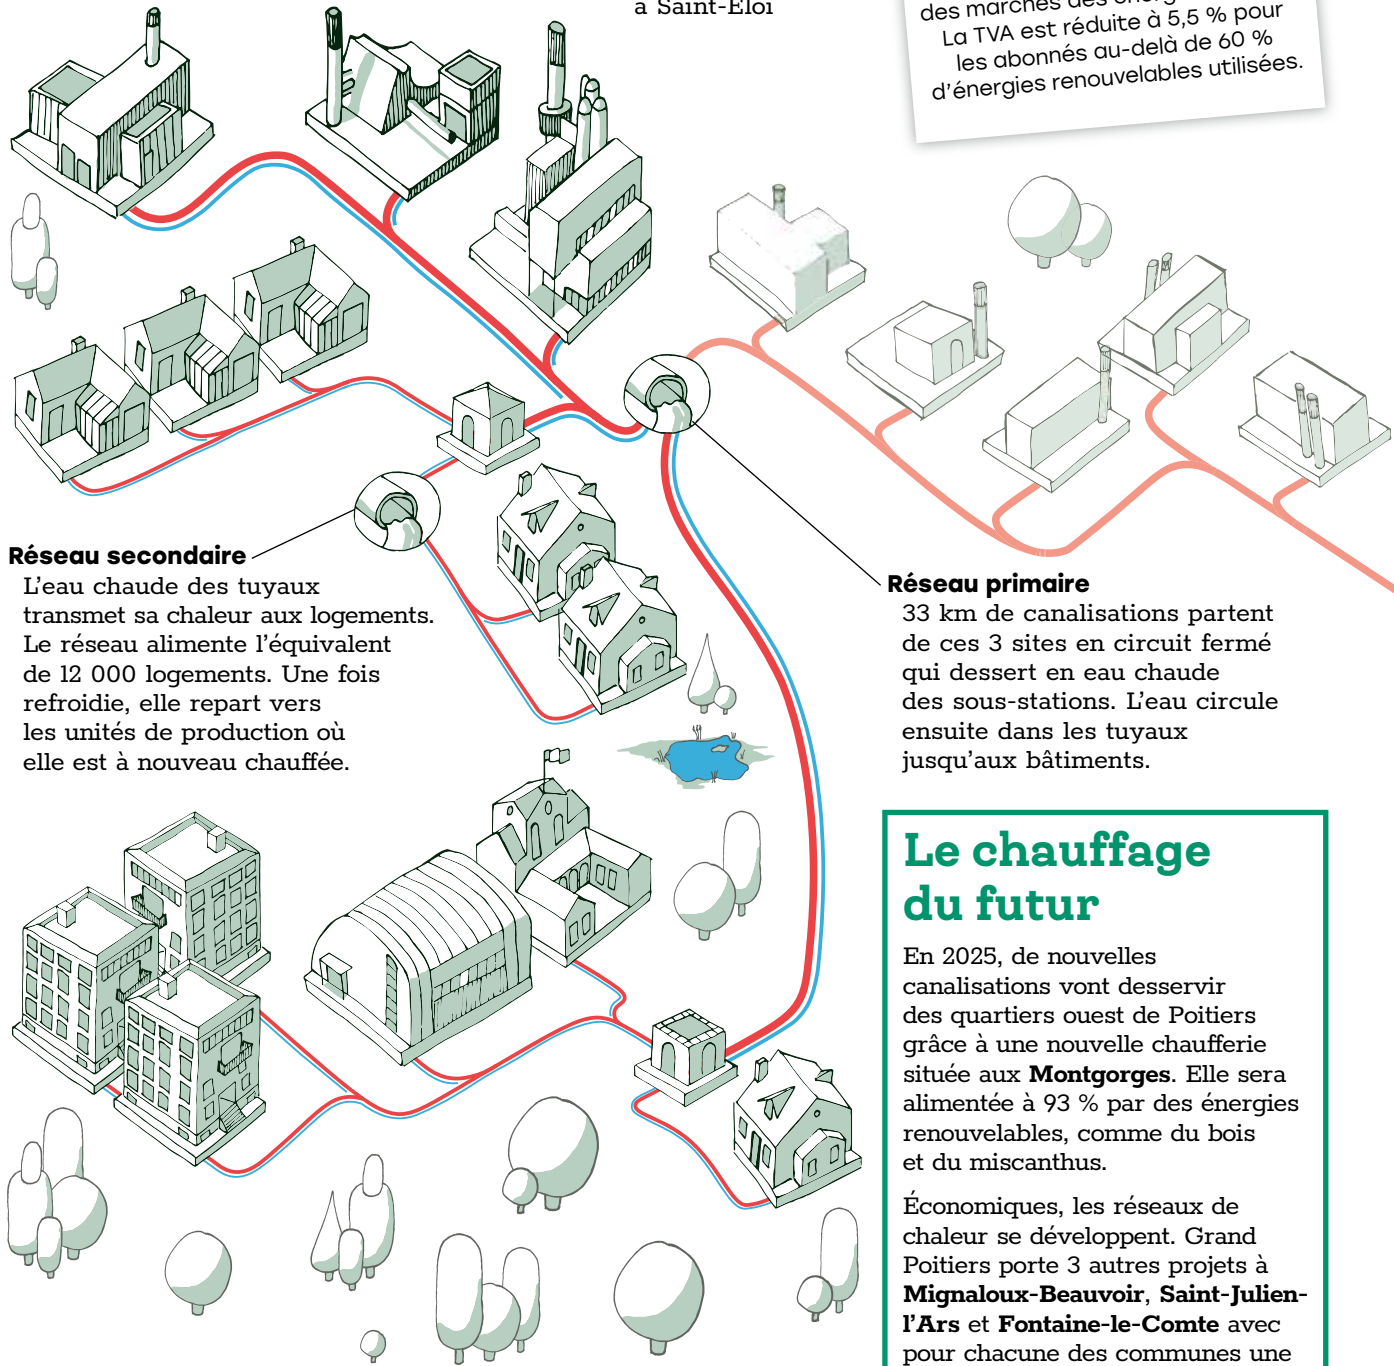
à Saint-Éloi

des marchés des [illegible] La TVA est réduite à 5,5 % pour les abonnés au-delà de 60 % d'énergies renouvelables utilisées.

Réseau secondaire
L'eau chaude des tuyaux transmet sa chaleur aux logements. Le réseau alimente l'équivalent de 12 000 logements. Une fois refroidie, elle repart vers les unités de production où elle est à nouveau chauffée.

Réseau primaire
33 km de canalisations partent de ces 3 sites en circuit fermé qui dessert en eau chaude des sous-stations. L'eau circule ensuite dans les tuyaux jusqu'aux bâtiments.

Le chauffage du futur

En 2025, de nouvelles canalisations vont desservir des quartiers ouest de Poitiers grâce à une nouvelle chaufferie située aux **Montgorges**. Elle sera alimentée à 93 % par des énergies renouvelables, comme du bois et du miscanthus.

Économiques, les réseaux de chaleur se développent. Grand Poitiers porte 3 autres projets à **Mignaloux-Beauvoir**, **Saint-Julien-l'Ars** et **Fontaine-le-Comte** avec pour chacune des communes une